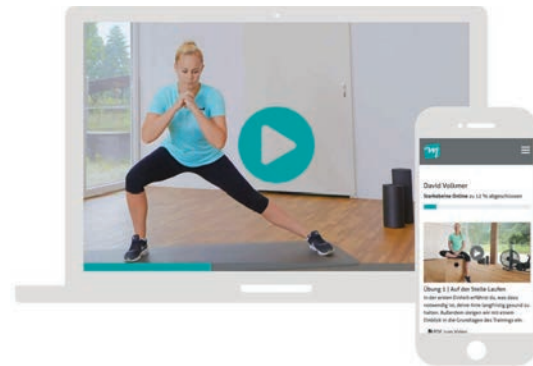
David Vollmer

Starterkurs Online zu 12 % abgeschlossen

Übung 1 | Auf der Stelle Laufen

In der ersten Einheit erfährst du, was dass notwendig ist, deine Arme langfristig gesund zu halten. Außerdem steigen wir mit einem Einblick in die Grundlagen des Trainings ein.

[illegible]